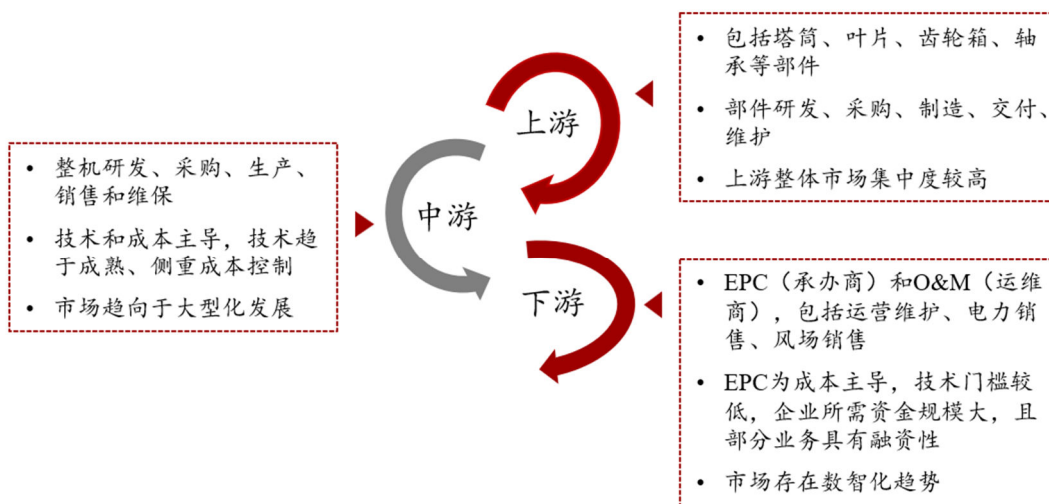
• 包括塔筒、叶片、齿轮箱、轴承等部件

• 部件研发、采购、制造、交付、维护

• 上游整体市场集中度较高

上游

• 整机研发、采购、生产、销售和维保

• 技术和成本主导，技术趋于成熟、侧重成本控制

• 市场趋向于大型化发展

中游

下游

• EPC（承办商）和O&M（运维商），包括运营维护、电力销售、风场销售

• EPC为成本主导，技术门槛较低，企业所需资金规模大，且部分业务具有融资性

• 市场存在数智化趋势